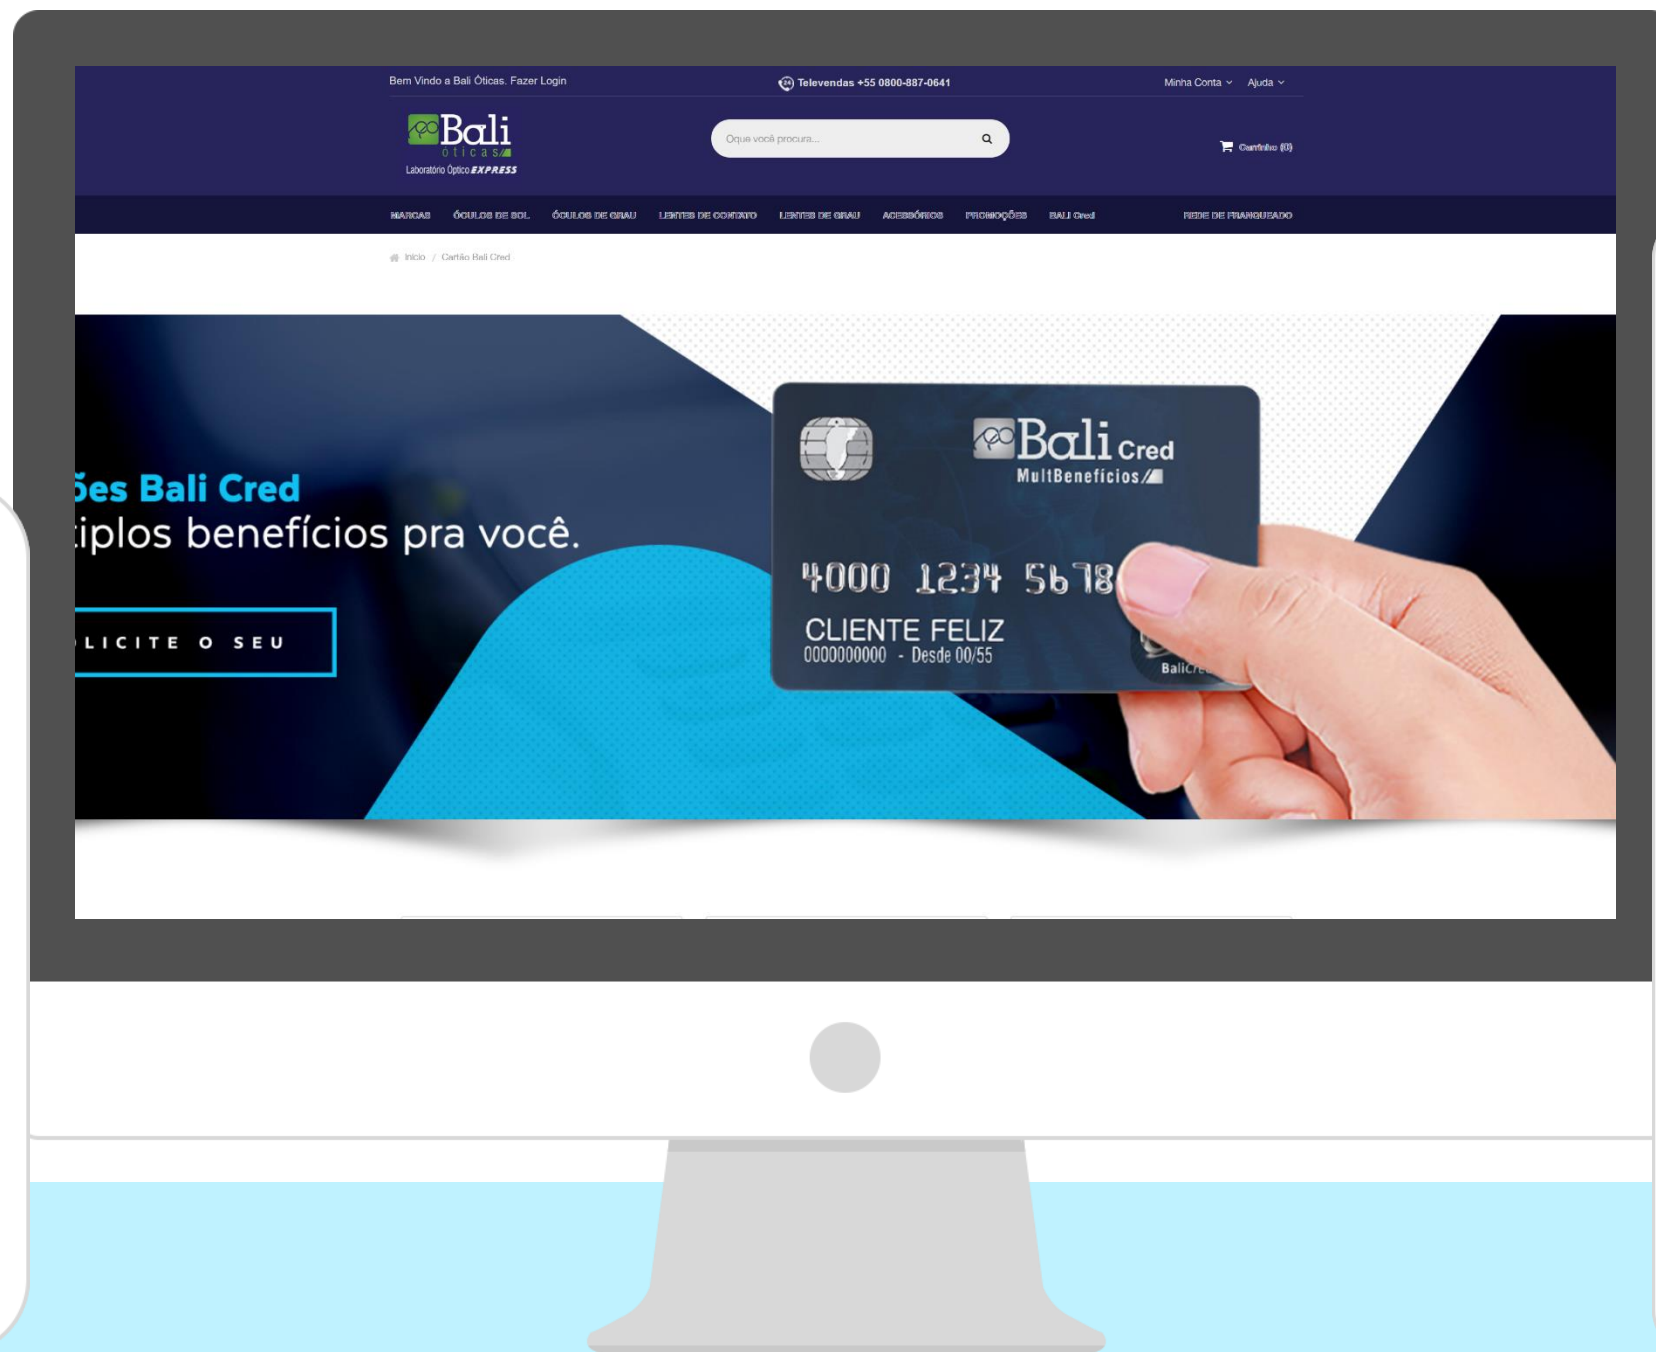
Bem Vindo a Bali Óticas. Fazer Login

Televendas +55 0800-887-0641

Minha Conta Ajuda

Bali óticas Laboratório Óptico EXPRESS

Oque você procura...

Carrinho (0)

MARCAS ÓCULOS DE SOL ÓCULOS DE GRAU LENTES DE CONTATO LENTES DE GRAU ACESSÓRIOS PROMOÇÕES BALI Cred REDE DE FRANQUEADO

Início / Cartão Bali Cred

ões Bali Cred
tiplos benefícios pra você.

LICITE O SEU

Bali Cred MultBenefícios

4000 1234 5678

CLIENTE FELIZ
0000000000 - Desde 00/55

BaliCr